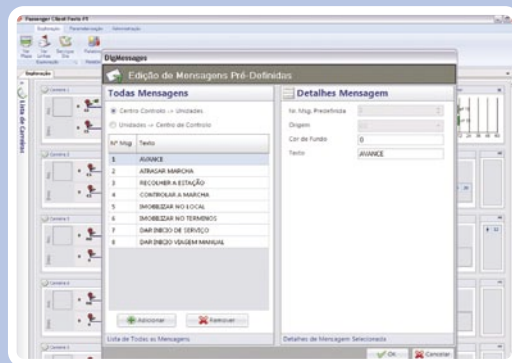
Passenger Client Ferris FE

Exploração Parametrização Administração

Exploração

Lista de Comboios

Comboio 1

Comboio 2

Comboio 3

Comboio 4

Comboio 5

DlgMessages

Edição de Mensagens Pré-Definidas

Todas Mensagens

Centro Controlo -> Unidades

Unidades -> Centro de Controlo

| Nº Msg | Texto |
|---|---|
| 1 | AVANCE |
| 2 | ATRASAR MARCHA |
| 3 | RECOLHER A ESTAÇÃO |
| 4 | CONTROLAR A MARCHA |
| 5 | IMOBILIZAR NO LOCAL |
| 6 | IMOBILIZAR NO TERMINOS |
| 7 | DAR INICIO DE SERVIÇO |
| 8 | DAR INICIO VIAGEM MANUAL |

Adicionar

Remover

Lista de Todas as Mensagens

Detalhes Mensagem

Nr. Msg Predefinida

Origem

Cor de Fundo 0

Texto AVANCE

Detalhes de Mensagem Seleccionada

OK

Cancelar